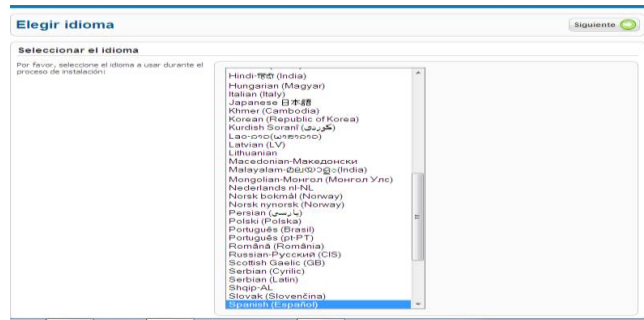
Elegir idioma

Siguiente

Seleccionar el idioma

Por favor, seleccione el idioma a usar durante el proceso de instalación:

Hindi-हिंदी (India)
Hungarian (Magyar)
Italian (Italy)
Japanese 日本語
Khmer (Cambodia)
Korean (Republic of Korea)
Kurdish Soraní (كوردی)
Lao-ລາວ(ພາສາລາວ)
Latvian (LV)
Lithuanian
Macedonian-Македонски
Malayalam-മലയാളം(India)
Mongolian-Монгол (Монгол Улс)
Nederlands nl-NL
Norsk bokmål (Norway)
Norsk nynorsk (Norway)
Persian (پارسی)
Polski (Polska)
Português (Brasil)
Português (pt-PT)
Română (România)
Russian-Русский (CIS)
Scottish Gaelic (GB)
Serbian (Cyrilic)
Serbian (Latin)
Shqip-AL
Slovak (Slovenčina)
Spanish (Español)